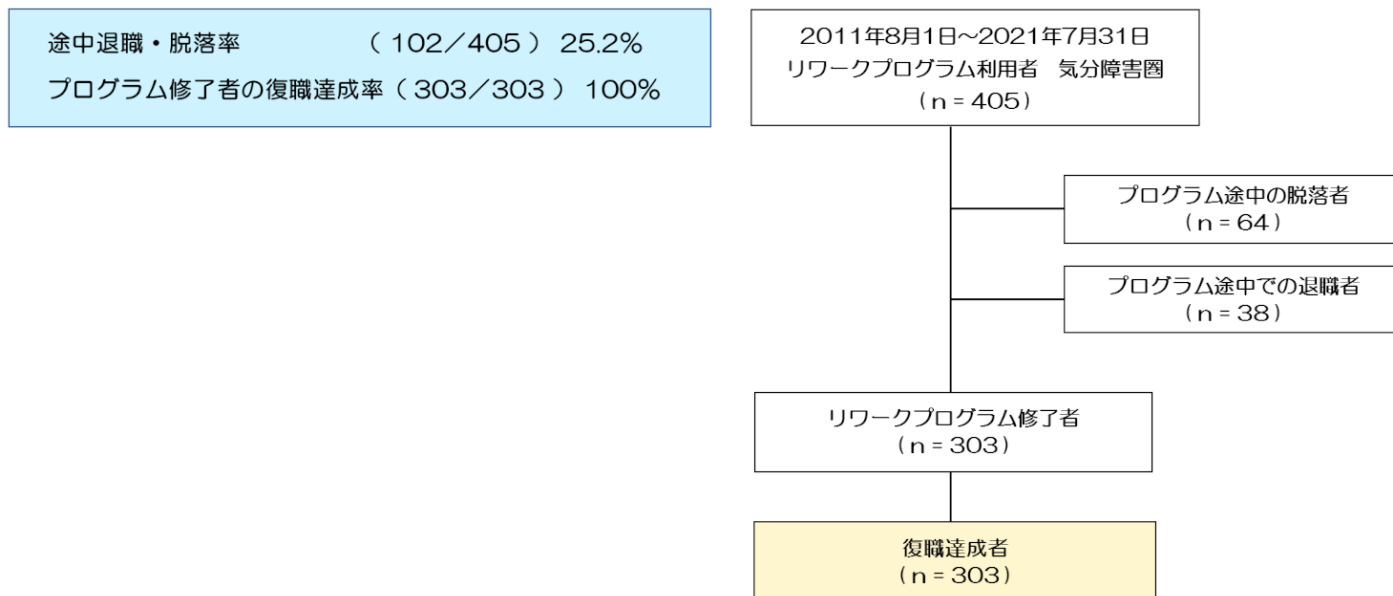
途中退職・脱落率 （102／405） 25.2%
プログラム修了者の復職達成率（303／303） 100%

2011年8月1日～2021年7月31日
リワークプログラム利用者 気分障害圏
（n = 405）

プログラム途中の脱落者
（n = 64）

プログラム途中での退職者
（n = 38）

リワークプログラム修了者
（n = 303）

復職達成者
（n = 303）